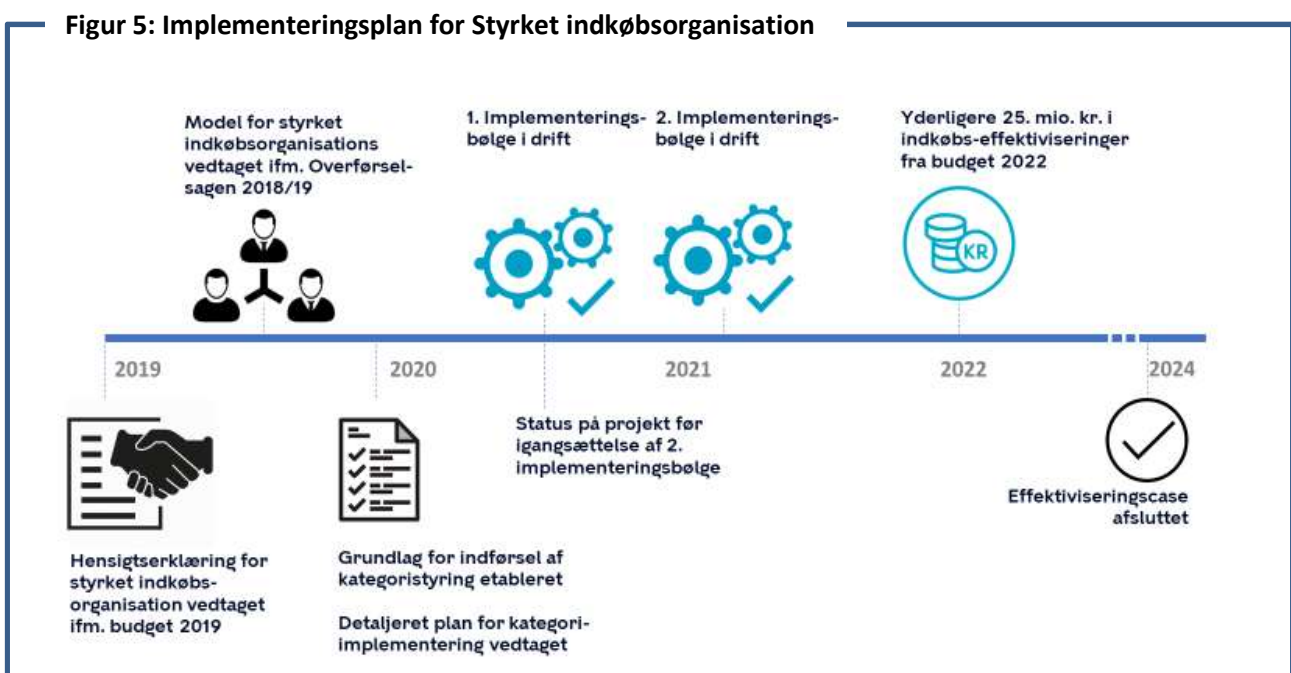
Figur 5: Implementeringsplan for Styrket indkøbsorganisation

Model for styrket indkøbsorganisations vedtaget ifm. Overførselsagen 2018/19

1. Implementeringsbølge i drift

2. Implementeringsbølge i drift

Yderligere 25. mio. kr. i indkøbs-effektiviseringer fra budget 2022

KR

2019

2020

2021

2022

2024

Status på projekt før igangsættelse af 2. implementeringsbølge

Effektiviseringscase afsluttet

Hensigtserklæring for styrket indkøbsorganisation vedtaget ifm. budget 2019

Grundlag for indførsel af kategoristyring etableret

Detaljeret plan for kategoriimplementering vedtaget